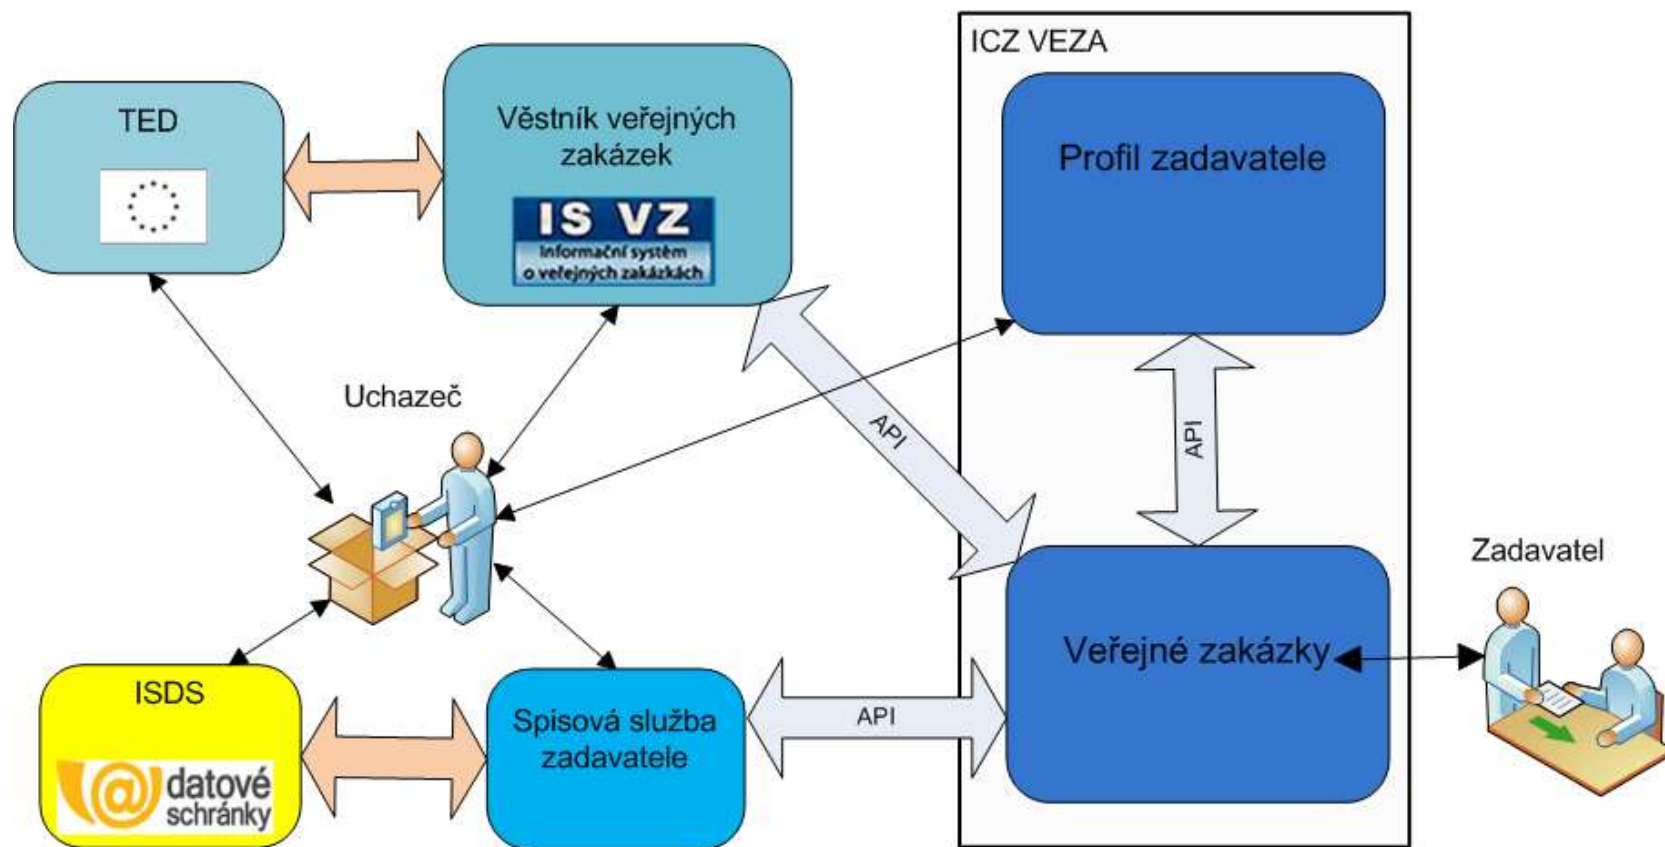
TED

Věstník veřejných zakázek

IS VZ
Informační systém o veřejných zakázkách

ICZ VEZA

Profil zadavatele

Uchazeč

API

API

Zadavatel

Veřejné zakázky

ISDS

@ datové schránky

Spisová služba zadavatele

API